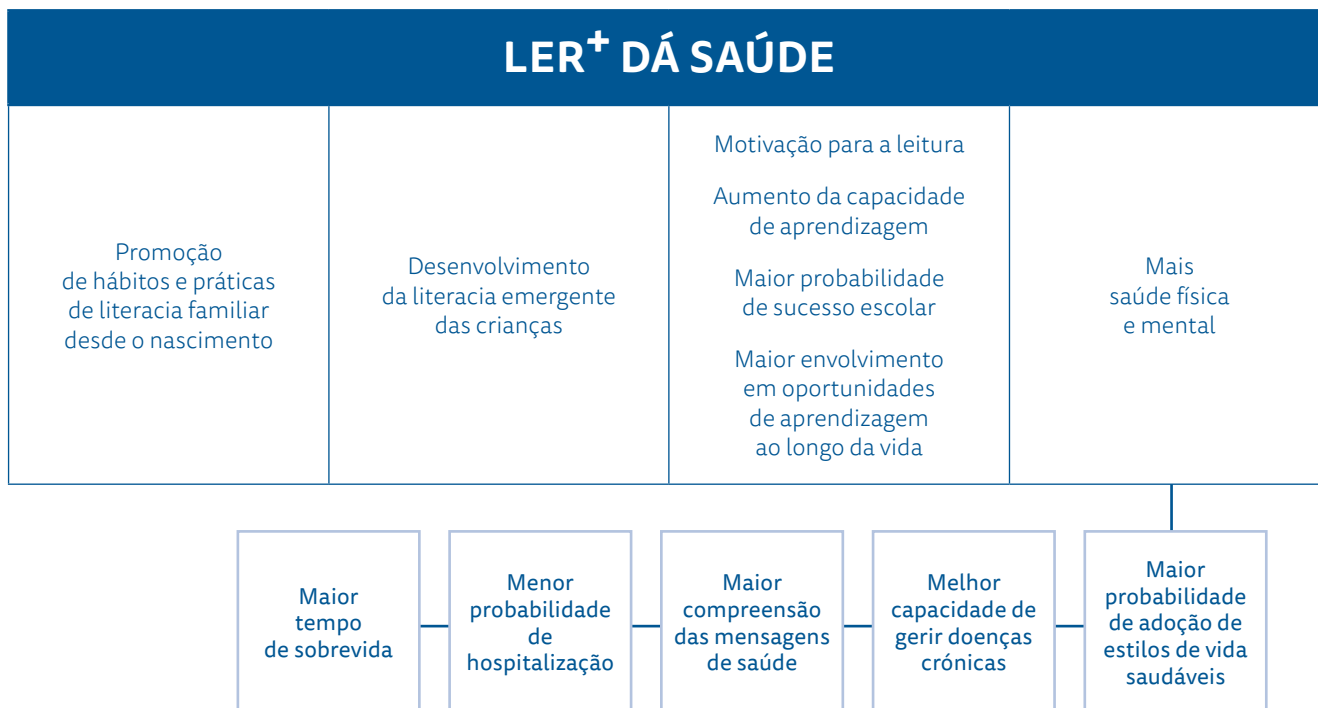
LER$^+$ DÁ SAÚDE

Promoção de hábitos e práticas de literacia familiar desde o nascimento

Desenvolvimento da literacia emergente das crianças

Motivação para a leitura

Aumento da capacidade de aprendizagem

Maior probabilidade de sucesso escolar

Maior envolvimento em oportunidades de aprendizagem ao longo da vida

Mais saúde física e mental

Maior tempo de sobrevida

Menor probabilidade de hospitalização

Maior compreensão das mensagens de saúde

Melhor capacidade de gerir doenças crónicas

Maior probabilidade de adoção de estilos de vida saudáveis